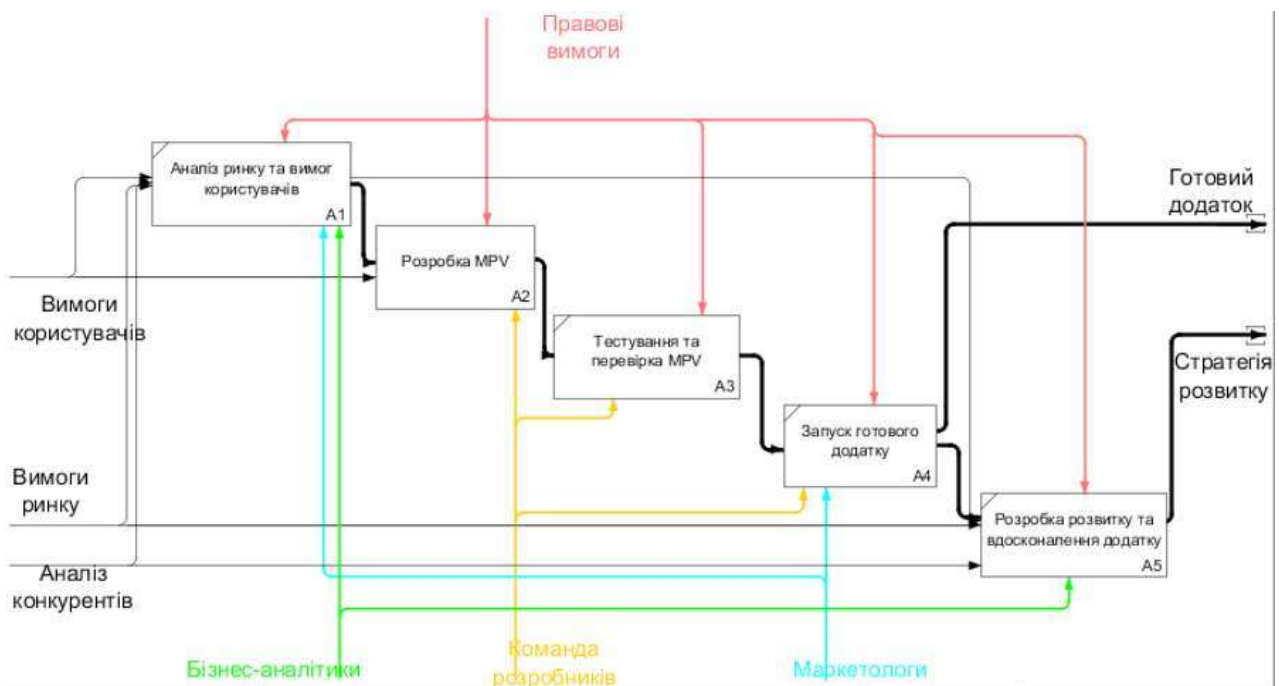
Правові вимоги

Аналіз ринку та вимог користувачів
A1

Розробка MPV
A2

Тестування та перевірка MPV
A3

Запуск готового додатку
A4

Розробка розвитку та вдосконалення додатку
A5

Готовий додаток

Стратегія розвитку

Вимоги користувачів

Вимоги ринку

Аналіз конкурентів

Бізнес-аналітики

Команда розробників

Маркетологи